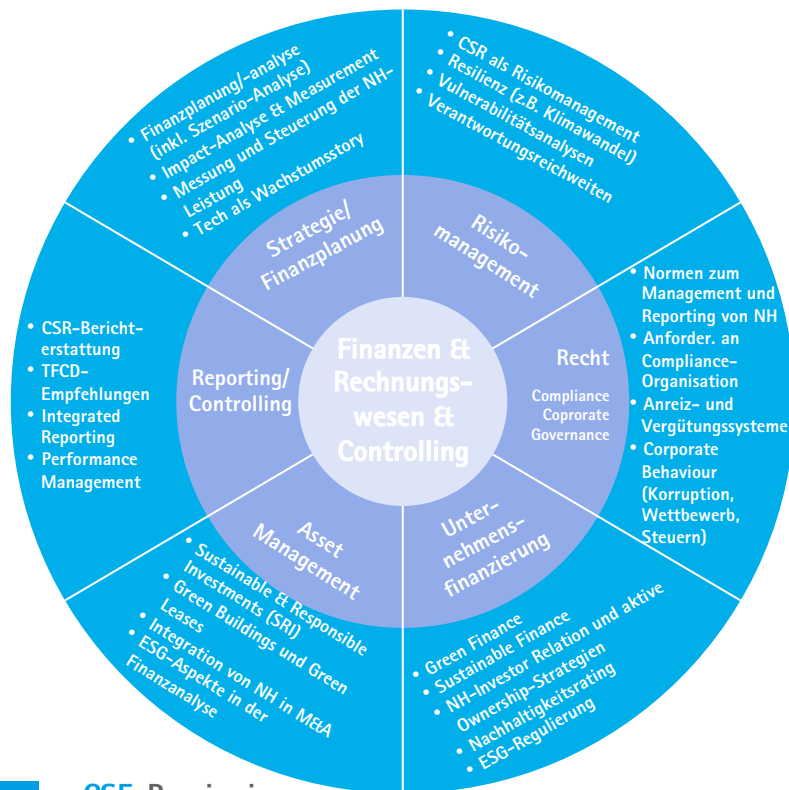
Finanzen & Rechnungswesen & Controlling

Strategie/ Finanzplanung

• Finanzplanung/-analyse (inkl. Szenario-Analyse)
• Impact-Analyse & Measurement
• Messung und Steuerung der NH-Leistung
• Tech als Wachstumsstory

Risikomanagement

• CSR als Risikomanagement
• Resilienz (z.B. Klimawandel)
• Vulnerabilitätsanalysen
• Verantwortungsreichweiten

Recht

Compliance Coprorate Governance

• Normen zum Management und Reporting von NH
• Anforder. an Compliance-Organisation
• Anreiz- und Vergütungssysteme
• Corporate Behaviour (Korruption, Wettbewerb, Steuern)

Unternehmensfinanzierung

• Green Finance
• Sustainable Finance
• NH-Investor Relation und aktive Ownership-Strategien
• Nachhaltigkeitsrating
• ESG-Regulierung

Asset Management

• Sustainable & Responsible Investments (SRI)
• Green Buildings und Green Leases
• Integration von NH in M&A
• ESG-Aspekte in der Finanzanalyse

Reporting/ Controlling

• CSR-Berichterstattung
• TFCD-Empfehlungen
• Integrated Reporting
• Performance Management

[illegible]